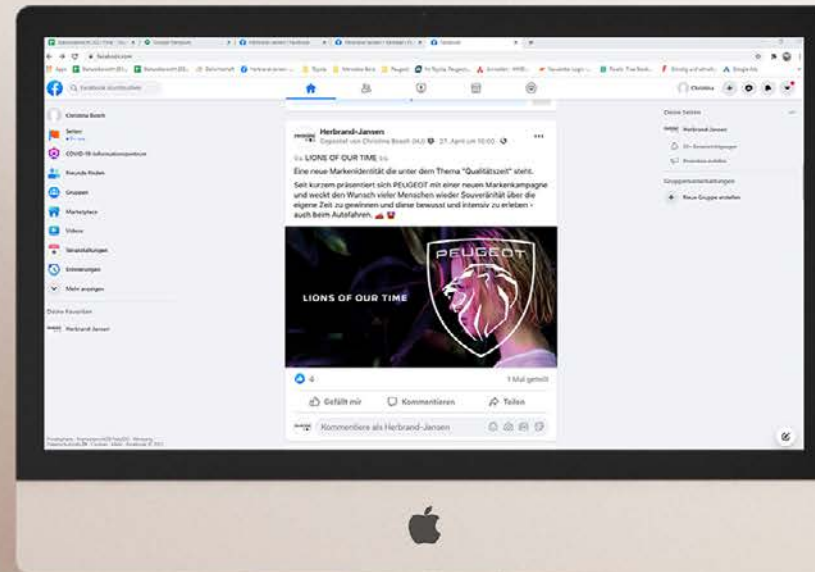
Facebook durchsuchen

Christina

Christina Bosch

Seiten

COVID-19-Informationszentrum

Freunde finden

Gruppen

Marketplace

Videos

Veranstaltungen

Erinnerungen

Mehr anzeigen

Deine Favoriten

Herbrand-Jansen

Herbrand-Jansen
Gepostet von Christina Bosch (AU) · 27. April um 10:00 ·

LIONS OF OUR TIME

Eine neue Markenidentität die unter dem Thema "Qualitätszeit" steht.

Seit kurzem präsentiert sich PEUGEOT mit einer neuen Markenkampagne und weckt den Wunsch vieler Menschen wieder Souveränität über die eigene Zeit zu gewinnen und diese bewusst und intensiv zu erleben – auch beim Autofahren.

LIONS OF OUR TIME

PEUGEOT

4

1 Mal geteilt

Gefällt mir

Kommentieren

Teilen

Kommentiere als Herbrand-Jansen

Deine Seiten

Herbrand-Jansen

Gruppenunterhaltungen

Neue Gruppe erstellen